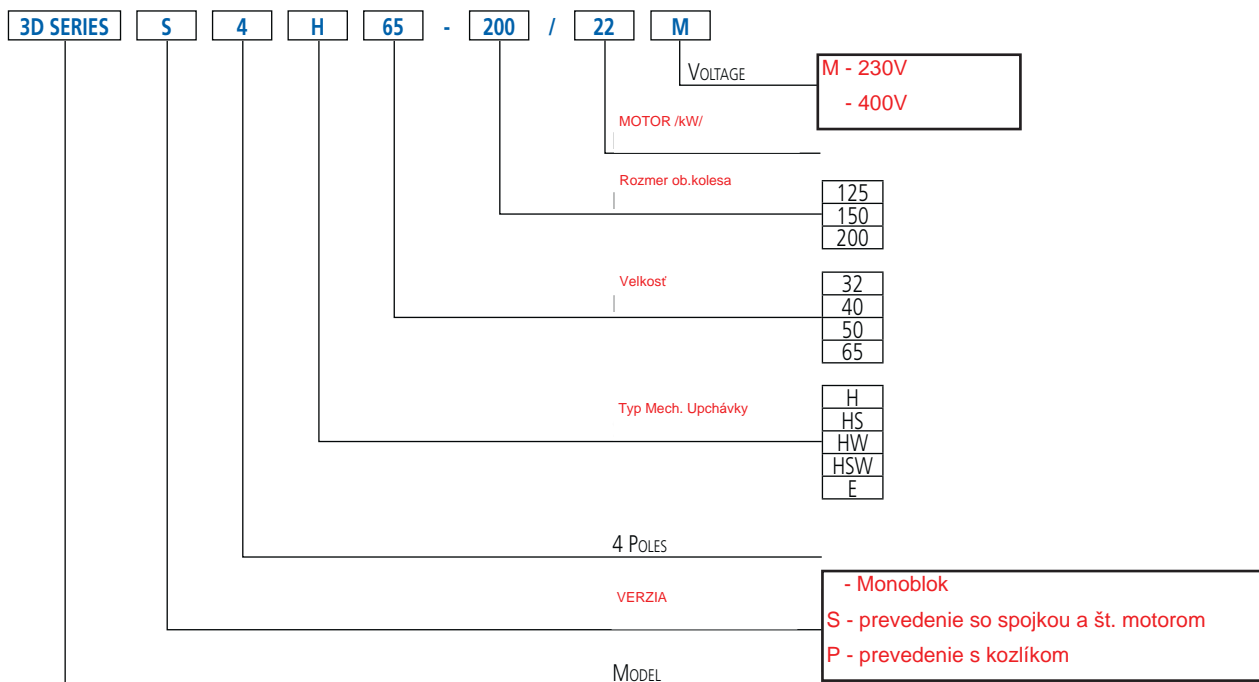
3D SERIES S 4 H 65 - 200 / 22 M

VOLTAGE
M - 230V
- 400V

MOTOR /kW/

Rozmer ob.kolesa
125
150
200

Velkosť
32
40
50
65

Typ Mech. Upchávky
H
HS
HW
HSW
E

4 POLES

VERZIA
- Monoblok
S - prevedenie so spojkou a št. motorom
P - prevedenie s kozlíkom

MODEL